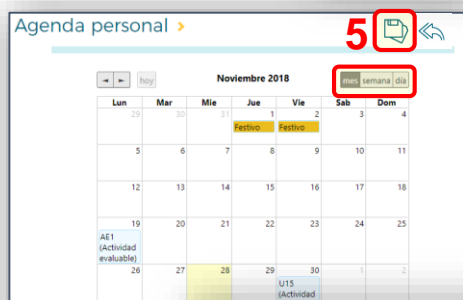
Agenda personal ›

5

◄ ► hoy

Noviembre 2018

mes semana día

| Lun | Mar | Mie | Jue | Vie | Sab | Dom |
|---|---|---|---|---|---|---|
| 29 | 30 | 31 | 1 Festivo | 2 Festivo | 3 | 4 |
| 5 | 6 | 7 | 8 | 9 | 10 | 11 |
| 12 | 13 | 14 | 15 | 16 | 17 | 18 |
| 19 AE1 (Actividad evaluable) | 20 | 21 | 22 | 23 | 24 | 25 |
| 26 | 27 | 28 | 29 | 30 U15 (Actividad | 1 | 2 |